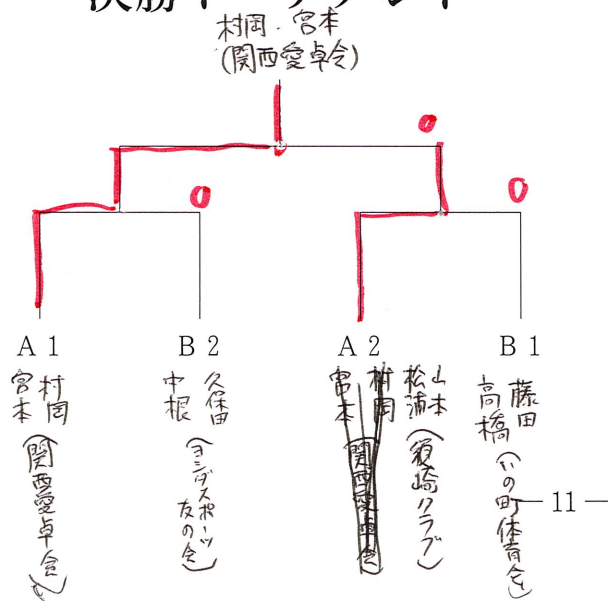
決勝トーナメント

村岡・宮本
(関西愛卓会)

0
0
0

A 1
村岡
宮本
(関西愛卓会)

B 2
久保田
中根
(ヨシダスポーツ友の会)

A 2
村岡
宮本
(関西愛卓会)

山本
松浦
(須崎クラブ)

B 1
藤田
高橋
(いの町体育会)

— 11 —